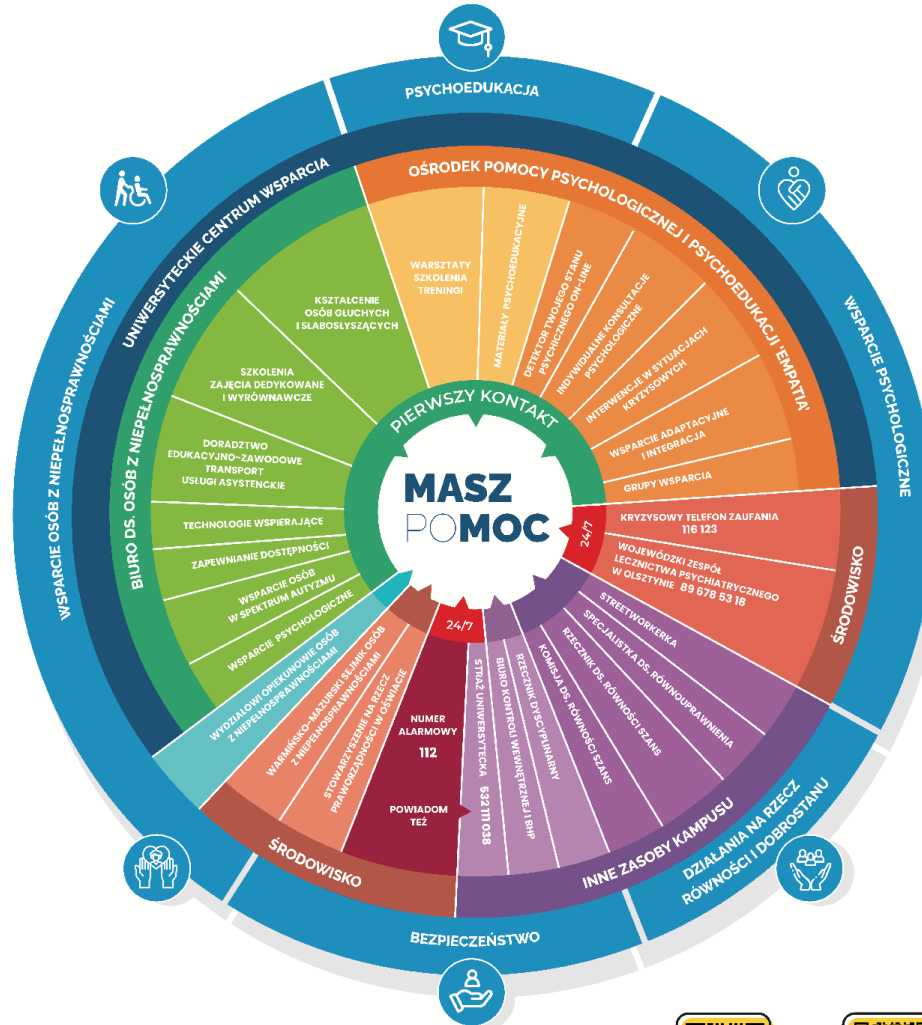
PSYCHOEDUKACJA

WSPARCIE PSYCHOLOGICZNE

DZIAŁANIA NA RZECZ RÓWNOŚCI I DOBROSTANU

BEZPIECZEŃSTWO

WSPARCIE OSÓB Z NIEPEŁNOSPRAWNOŚCIAMI

UNIWERSYTECKIE CENTRUM WSPARCIA

OŚRODEK POMOCY PSYCHOLOGICZNEJ I PSYCHOEDUKACJI 'EMPATIA'

WARSZTATY SZKOLENIA TRENINGI

MATERIAŁY PSYCHOEDUKACYJNE

DETEKTOR TWOJEGO STANU PSYCHICZNEGO ON-LINE

INDYWIDUALNE KONSULTACJE PSYCHOLOGICZNE

INTERWENCJE W SYTUACJACH KRYZYSOWYCH

WSPARCIE ADAPTACYJNE I INTEGRACJA

GRUPY WSPARCIA

ŚRODOWISKO

24/7

KRYZYSOWY TELEFON ZAUFANIA 116 123

WOJEWÓDZKI ZESPÓŁ LECZNICTWA PSYCHIATRYCZNEGO W OLSZTYNIE 89 678 53 18

INNE ZASOBY KAMPUSU

STREETWORKERKA

SPECJALISTKA DS. RÓWNOUPRAWNIENIA

RZECZNIK DS. RÓWNOŚCI SZANS

KOMISJA DS. RÓWNOŚCI SZANS

RZECZNIK DYSCYPLINARNY

BIURO KONTROLI WEWNĘTRZNEJ I BHP

STRAŻ UNIWERSYTECKA 632 111 038

24/7

NUMER ALARMOWY 112

POWIADOM TEŻ

ŚRODOWISKO

STOWARZYSZENIE NA RZECZ PRAWORZĄDNOŚCI W OŚWIACIE

WARMIŃSKO-MAZURSKI SEJMIK OSÓB Z NIEPEŁNOSPRAWNOŚCIAMI

WYDZIAŁOWI OPIEKUNOWIE OSÓB Z NIEPEŁNOSPRAWNOŚCIAMI

BIURO DS. OSÓB Z NIEPEŁNOSPRAWNOŚCIAMI

KSZTAŁCENIE OSÓB GŁUCHYCH I SŁABOSŁYSZĄCYCH

SZKOLENIA ZAJĘCIA DEDYKOWANE I WYRÓWNAWCZE

DORADZTWO EDUKACYJNO-ZAWODOWE TRANSPORT USŁUGI ASYSTENCKIE

TECHNOLOGIE WSPIERAJĄCE

ZAPEWNIANIE DOSTĘPNOŚCI

WSPARCIE OSÓB W SPEKTRUM AUTYZMU

WSPARCIE PSYCHOLOGICZNE

PIERWSZY KONTAKT

MASZ POMOC